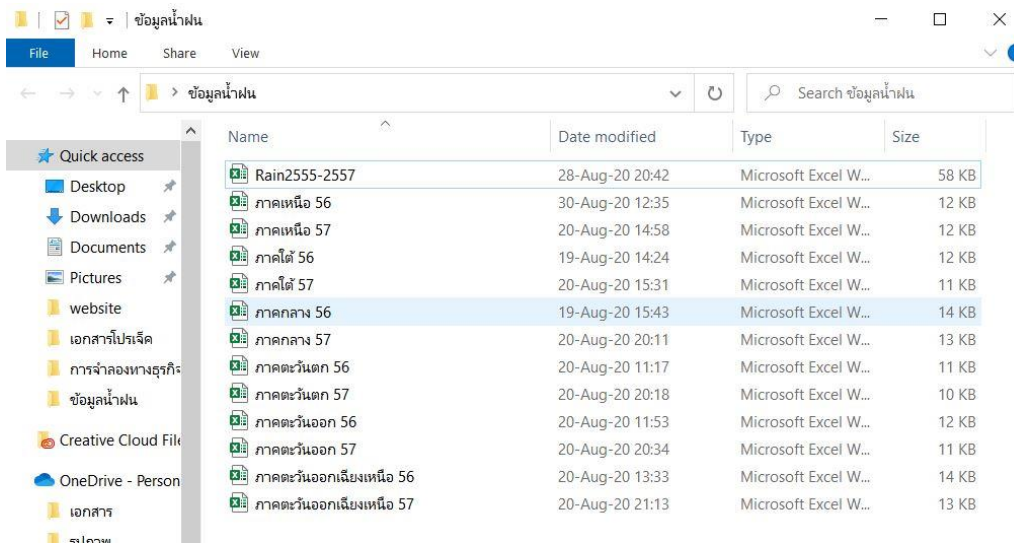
ข้อมูลน้ำฝน

File Home Share View

ข้อมูลน้ำฝน

Search ข้อมูลน้ำฝน

Quick access
Desktop
Downloads
Documents
Pictures
website
เอกสารโปรเจ็ค
การจำลองทางธุรกิ
ข้อมูลน้ำฝน
Creative Cloud Fil
OneDrive - Person
เอกสาร
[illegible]

| Name | Date modified | Type | Size |
|---|---|---|---|
| Rain2555-2557 | 28-Aug-20 20:42 | Microsoft Excel W... | 58 KB |
| ภาคเหนือ 56 | 30-Aug-20 12:35 | Microsoft Excel W... | 12 KB |
| ภาคเหนือ 57 | 20-Aug-20 14:58 | Microsoft Excel W... | 12 KB |
| ภาคใต้ 56 | 19-Aug-20 14:24 | Microsoft Excel W... | 12 KB |
| ภาคใต้ 57 | 20-Aug-20 15:31 | Microsoft Excel W... | 11 KB |
| ภาคกลาง 56 | 19-Aug-20 15:43 | Microsoft Excel W... | 14 KB |
| ภาคกลาง 57 | 20-Aug-20 20:11 | Microsoft Excel W... | 13 KB |
| ภาคตะวันตก 56 | 20-Aug-20 11:17 | Microsoft Excel W... | 11 KB |
| ภาคตะวันตก 57 | 20-Aug-20 20:18 | Microsoft Excel W... | 10 KB |
| ภาคตะวันออก 56 | 20-Aug-20 11:53 | Microsoft Excel W... | 12 KB |
| ภาคตะวันออก 57 | 20-Aug-20 20:34 | Microsoft Excel W... | 11 KB |
| ภาคตะวันออกเฉียงเหนือ 56 | 20-Aug-20 13:33 | Microsoft Excel W... | 14 KB |
| ภาคตะวันออกเฉียงเหนือ 57 | 20-Aug-20 21:13 | Microsoft Excel W... | 13 KB |